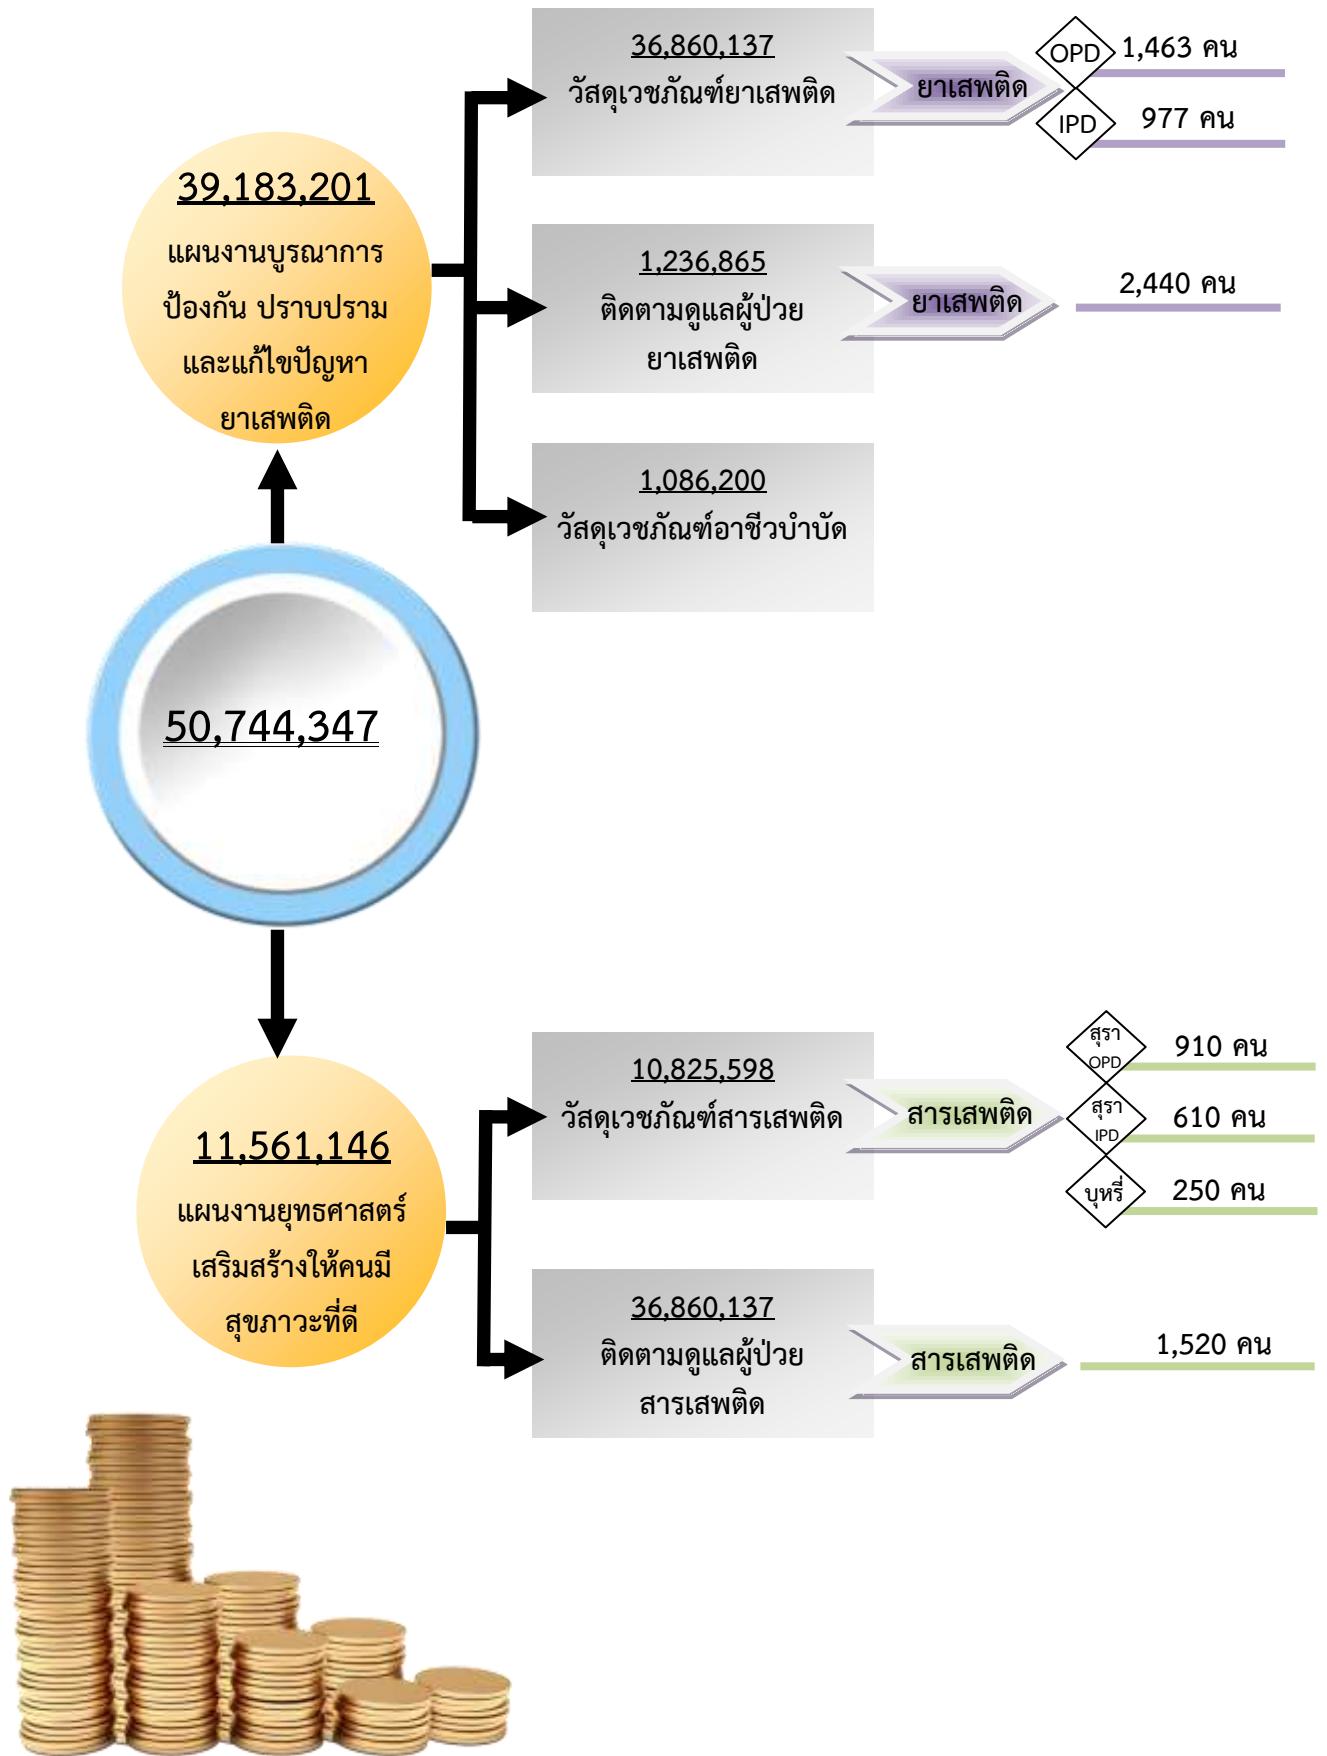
39,183,201
แผนงานบูรณาการป้องกัน ปราบปรามและแก้ไขปัญหายาเสพติด

36,860,137
วัสดุเวชภัณฑ์ยาเสพติด

ยาเสพติด

OPD 1,463 คน

IPD 977 คน

1,236,865
ติดตามดูแลผู้ป่วยยาเสพติด

ยาเสพติด

2,440 คน

1,086,200
วัสดุเวชภัณฑ์อาชีวบำบัด

50,744,347

11,561,146
แผนงานยุทธศาสตร์เสริมสร้างให้คนมีสุขภาวะที่ดี

10,825,598
วัสดุเวชภัณฑ์สารเสพติด

สารเสพติด

สุรา OPD 910 คน

สุรา IPD 610 คน

บุหรี่ 250 คน

36,860,137
ติดตามดูแลผู้ป่วยสารเสพติด

สารเสพติด

1,520 คน